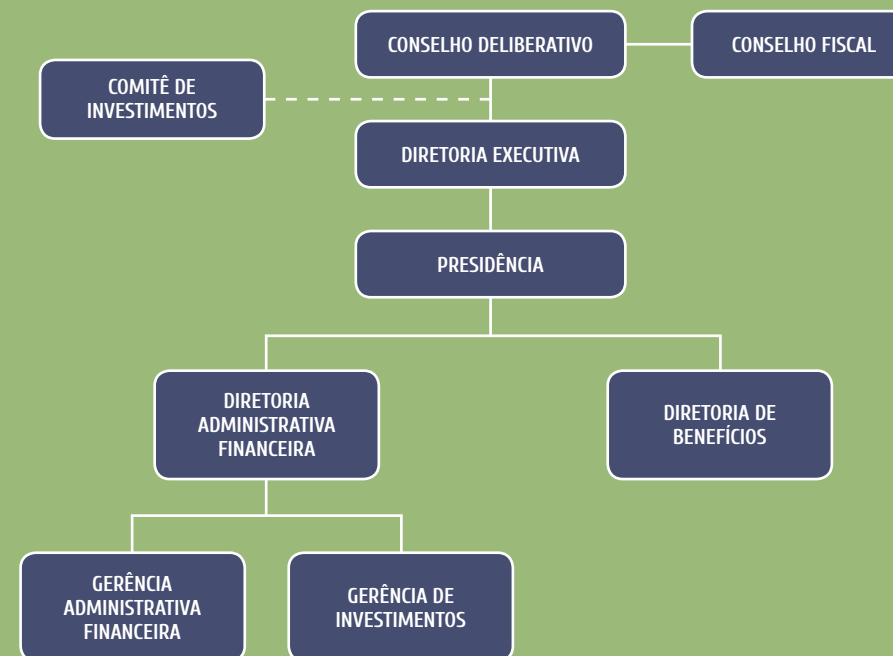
CONSELHO DELIBERATIVO

CONSELHO FISCAL

COMITÊ DE INVESTIMENTOS

DIRETORIA EXECUTIVA

PRESIDÊNCIA

DIRETORIA ADMINISTRATIVA FINANCEIRA

DIRETORIA DE BENEFÍCIOS

GERÊNCIA ADMINISTRATIVA FINANCEIRA

GERÊNCIA DE INVESTIMENTOS